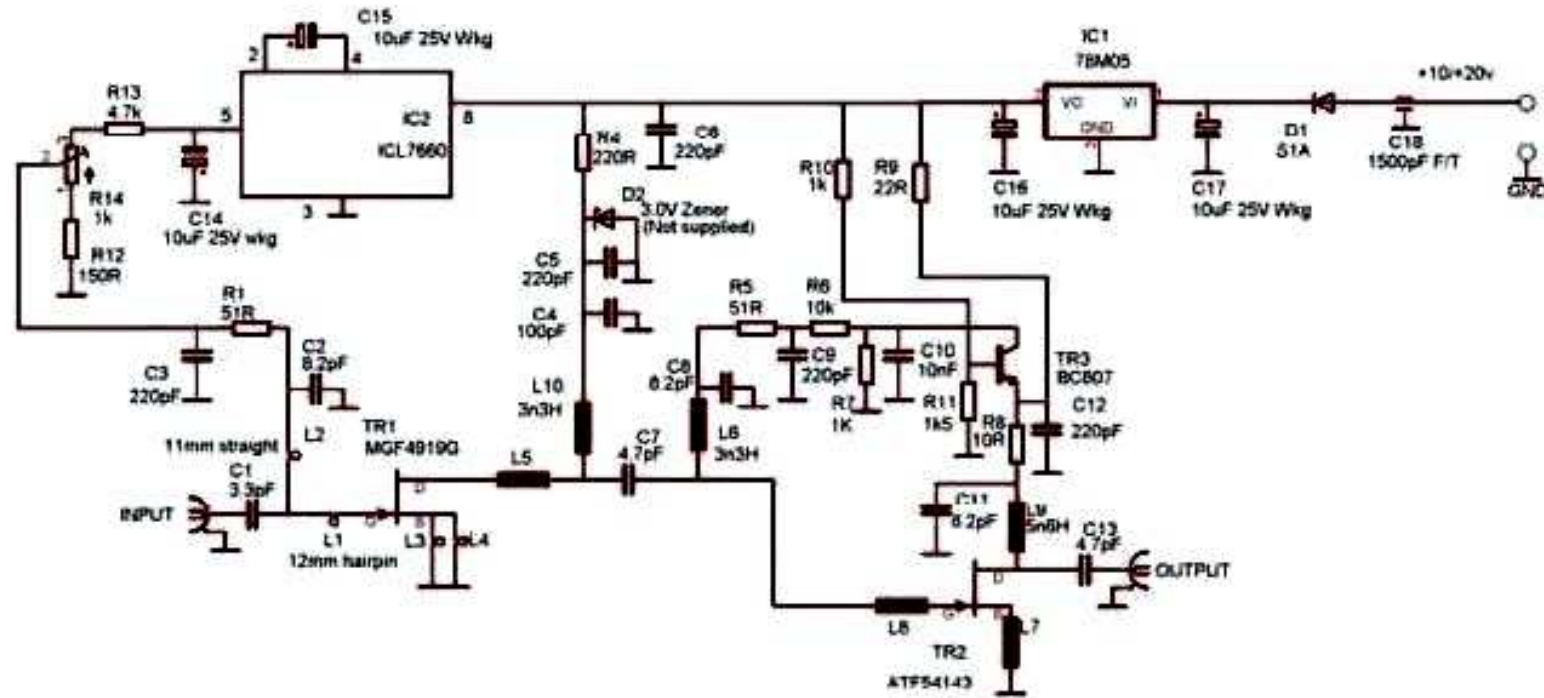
C15
10uF 25V Wkg
2
4
IC1
78M05
+10/+20v
R13
4.7k
5
IC2
ICL7660
8
VO
VI
GND
R4
220R
C6
220pF
2
R14
1k
R12
150R
C14
10uF 25V wkg
3
D2
3.0V Zener
(Not supplied)
R10
1k
R9
22R
C16
10uF 25V Wkg
C17
10uF 25V Wkg
D1
S1A
C18
1500pF F/T
GND
C5
220pF
C4
100pF
R1
51R
C2
8.2pF
C3
220pF
R5
51R
R6
10k
C8
8.2pF
C9
220pF
R7
1K
C10
10nF
R11
1k5
TR3
BC807
R8
10R
C12
220pF
L10
3n3H
L6
3n3H
11mm straight
L2
TR1
MGF4919G
C1
3.3pF
INPUT
L1
12mm hairpin
D
G
S
L3
L4
L5
C7
4.7pF
C11
8.2pF
L9
5n6H
C13
4.7pF
OUTPUT
D
L8
G
S
L7
TR2
ATF54143